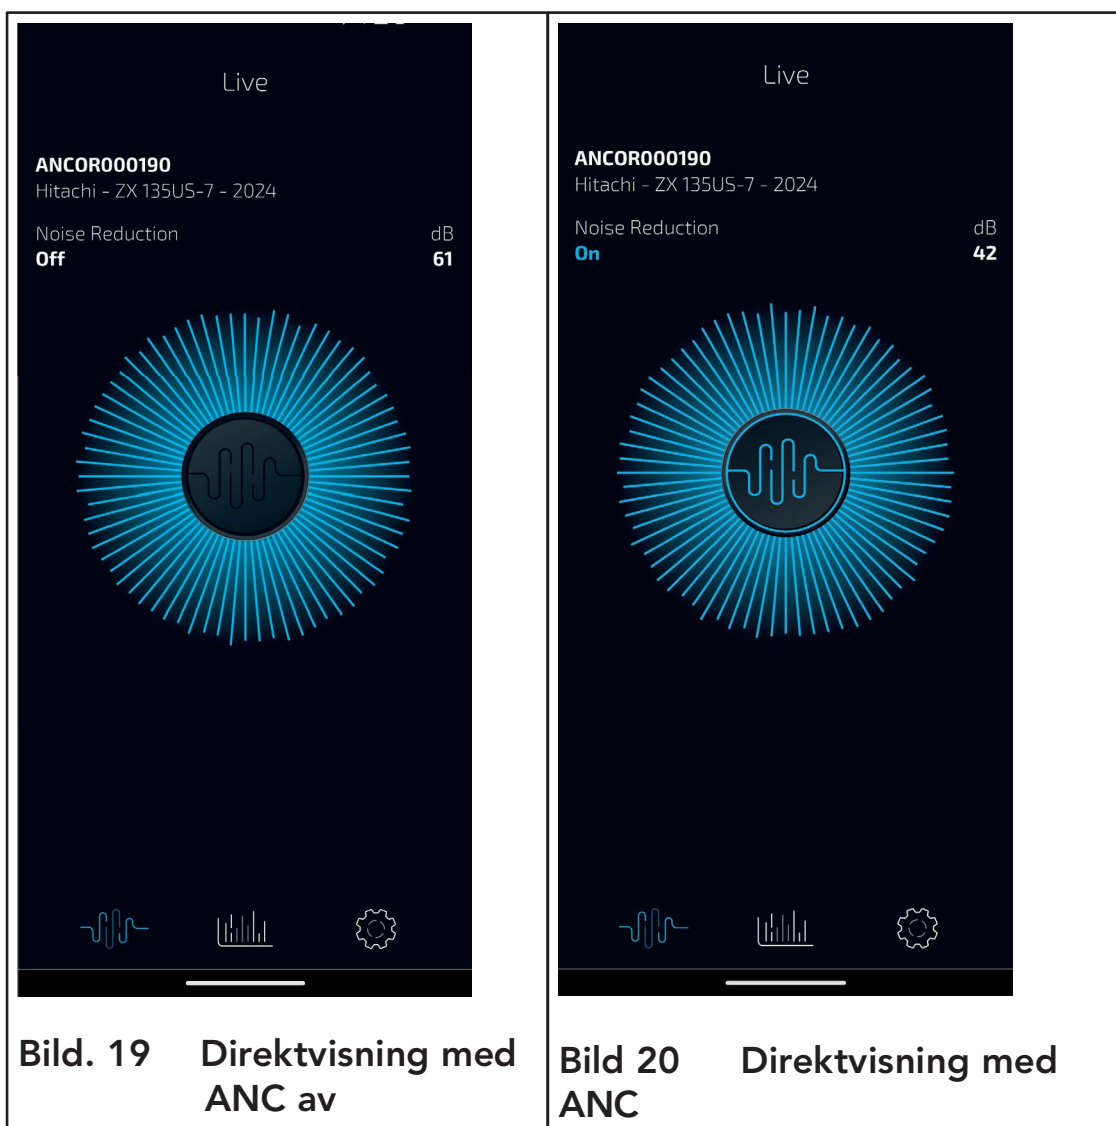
Live

ANCOR000190
Hitachi - ZX 135US-7 - 2024

Noise Reduction
Off

dB
61

Bild. 19 Direktvisning med ANC av

Live

ANCOR000190
Hitachi - ZX 135US-7 - 2024

Noise Reduction
On

dB
42

Bild 20 Direktvisning med ANC